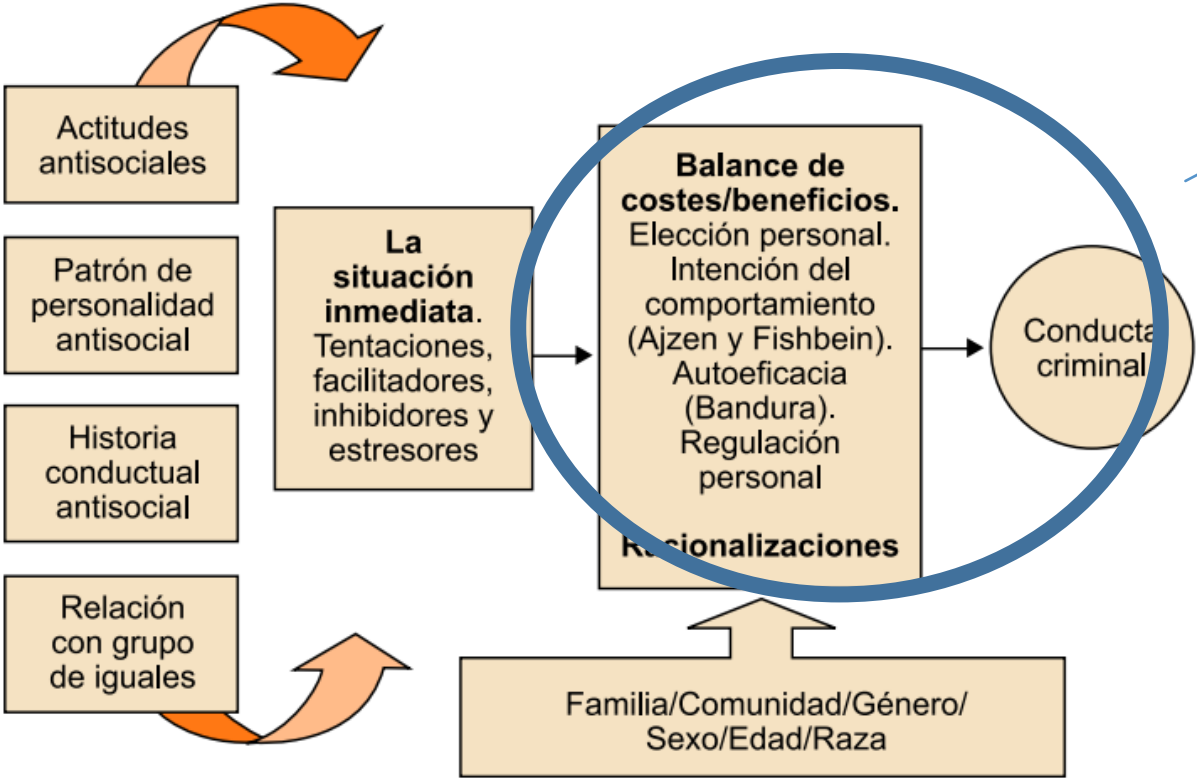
Actitudes antisociales

Patrón de personalidad antisocial

Historia conductual antisocial

Relación con grupo de iguales

La situación inmediata. Tentaciones, facilitadores, inhibidores y estresores

Balance de costes/beneficios. Elección personal. Intención del comportamiento (Ajzen y Fishbein). Autoeficacia (Bandura). Regulación personal

R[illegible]cionalizaciones

Conducta criminal

Familia/Comunidad/Género/ Sexo/Edad/Raza